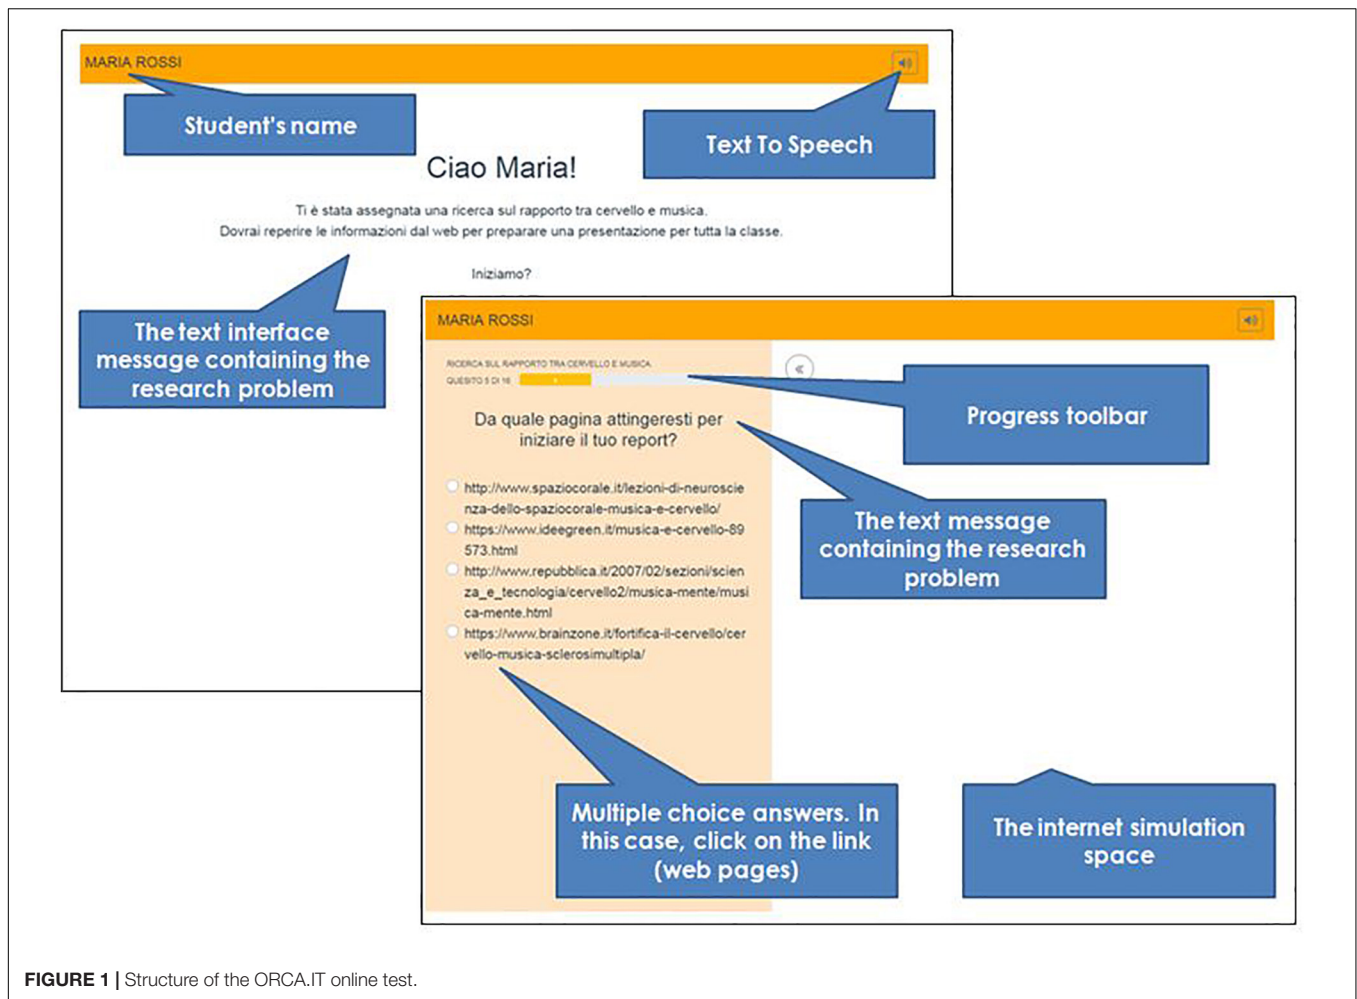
MARIA ROSSI

Student's name

Text To Speech

Ciao Maria!

Ti è stata assegnata una ricerca sul rapporto tra cervello e musica.
Dovrai reperire le informazioni dal web per preparare una presentazione per tutta la classe.

Iniziamo?

The text interface message containing the research problem

MARIA ROSSI

RICERCA SUL RAPPORTO TRA CERVELLO E MUSICA
QUESITO 5 DI 16

Progress toolbar

Da quale pagina attingeresti per iniziare il tuo report?

http://www.spaziocorale.it/lezioni-di-neuroscienza-dello-spaziocorale-musica-e-cervello/
https://www.ideegreen.it/musica-e-cervello-89573.html
http://www.repubblica.it/2007/02/sezioni/scienza_e_tecnologia/cervello2/musica-mente/musica-mente.html
https://www.brainzone.it/fortifica-il-cervello/cervello-musica-sclerosimultipla/

The text message containing the research problem

Multiple choice answers. In this case, click on the link (web pages)

The internet simulation space

FIGURE 1 | Structure of the ORCA.IT online test.